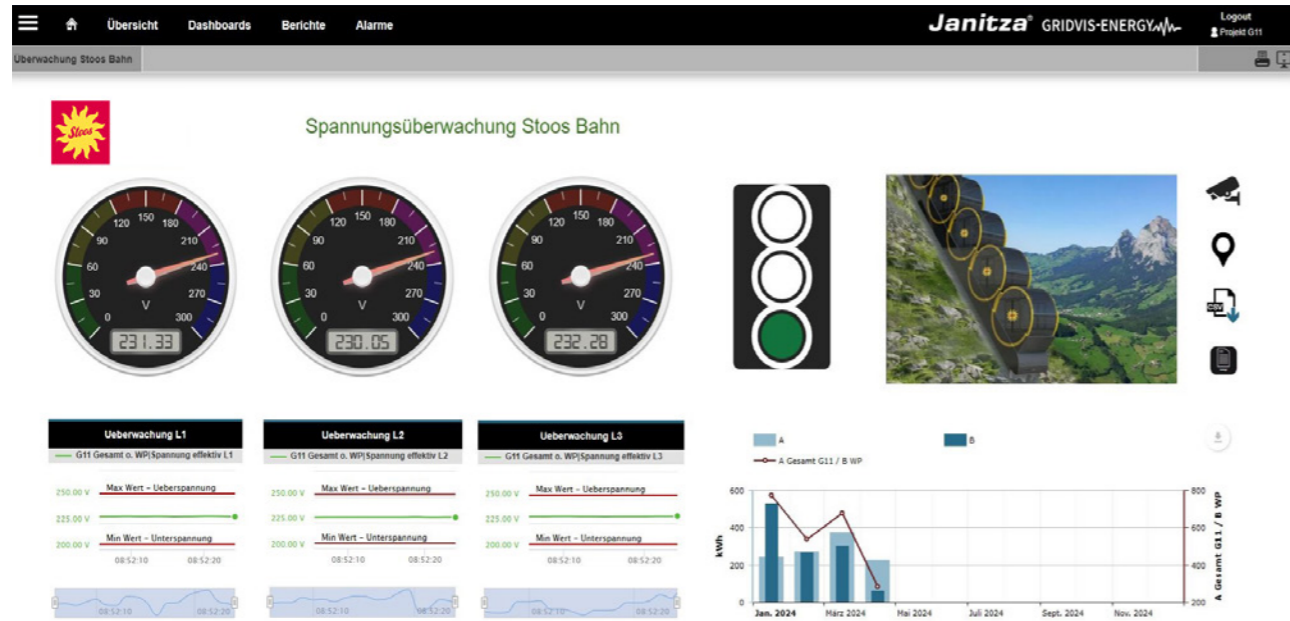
Übersicht Dashboards Berichte Alarme

Janitza® GRIDVIS-ENERGY

Logout
Projekt G11

Überwachung Stoos Bahn

Stoos

Spannungsüberwachung Stoos Bahn

0 30 60 90 120 150 180 210 240 270 300
V
231.33

0 30 60 90 120 150 180 210 240 270 300
V
230.05

0 30 60 90 120 150 180 210 240 270 300
V
232.28

Ueberwachung L1
G11 Gesamt o. WP|Spannung effektiv L1
250.00 V Max Wert – Ueberspannung
225.00 V
200.00 V Min Wert – Unterspannung
08:52:10 08:52:20
08:52:10 08:52:20

Ueberwachung L2
G11 Gesamt o. WP|Spannung effektiv L2
250.00 V Max Wert – Ueberspannung
225.00 V
200.00 V Min Wert – Unterspannung
08:52:10 08:52:20
08:52:10 08:52:20

Ueberwachung L3
G11 Gesamt o. WP|Spannung effektiv L3
250.00 V Max Wert – Ueberspannung
225.00 V
200.00 V Min Wert – Unterspannung
08:52:10 08:52:20
08:52:10 08:52:20

A
B
A Gesamt G11 / B WP

kWh
600
400
200
0
Jan. 2024 März 2024 Mai 2024 Juli 2024 Sept. 2024 Nov. 2024
A Gesamt G11 / B WP
800
600
400
200